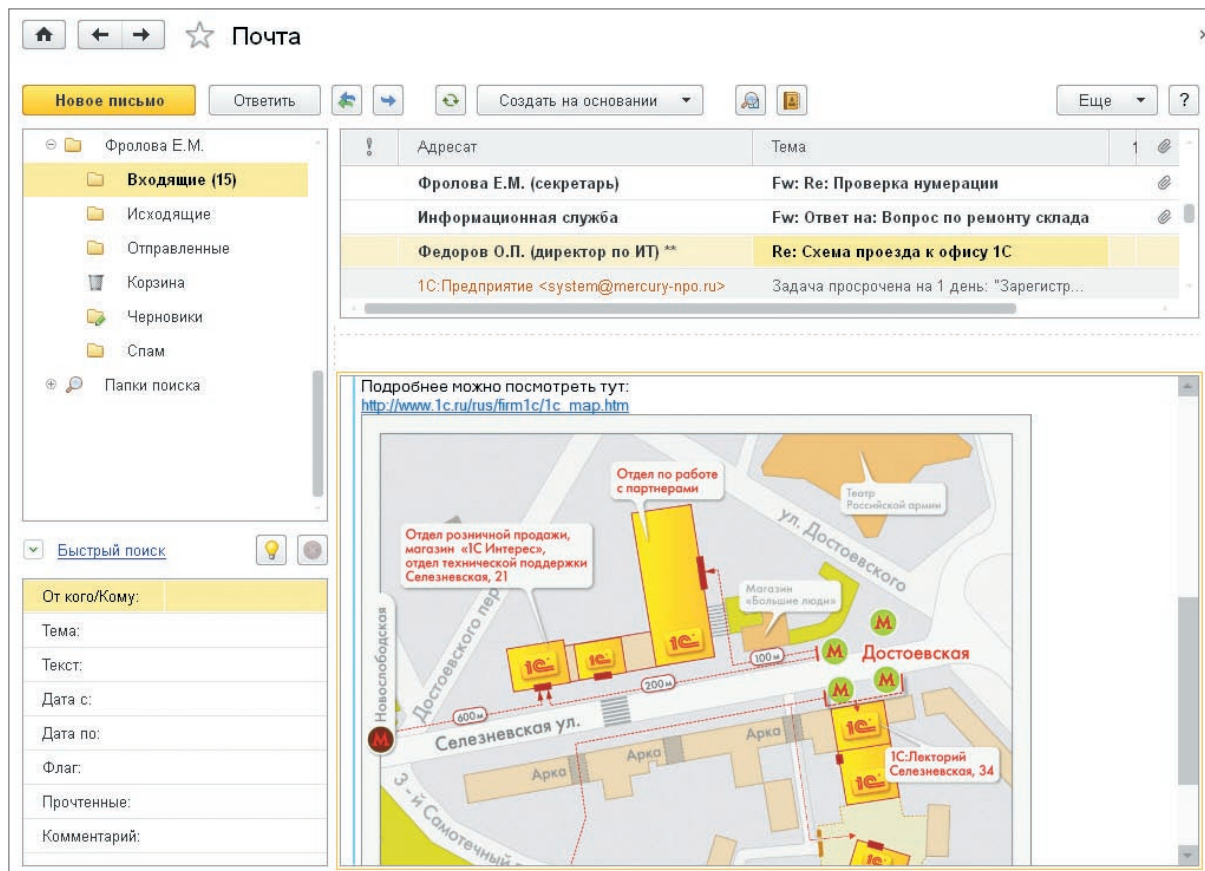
Почта

Новое письмо | Ответить | Создать на основании | Еще | ?

Фролова Е.М.
Входящие (15)
Исходящие
Отправленные
Корзина
Черновики
Спам
Папки поиска

Быстрый поиск

| От кого/Кому: |
|---|
| Тема: |
| Текст: |
| Дата с: |
| Дата по: |
| Флаг: |
| Прочтенные: |
| Комментарий: |

| ! | Адресат | Тема |
|---|---|---|
| | Фролова Е.М. (секретарь) | Fw: Re: Проверка нумерации |
| | Информационная служба | Fw: Ответ на: Вопрос по ремонту склада |
| | Федоров О.П. (директор по ИТ) ** | Re: Схема проезда к офису 1С |
| | 1С:Предприятие <system@mercury-npo.ru> | Задача просрочена на 1 день: "Зарегистр... |

Подробнее можно посмотреть тут:
http://www.1c.ru/rus/firm1c/1c_map.htm

Отдел по работе с партнерами
Театр Российской армии
Отдел розничной продажи, магазин «1С Интерес», отдел технической поддержки Селезневская, 21
ул. Достоевского
Магазин «Большие люди»
Новослободская
Достоевского пер.
1С
100 м
200 м
600 м
М
Достоевская
Селезневская ул.
Арка
Арка
Арка
1С:Лекторий Селезневская, 34
3-й Самотечный